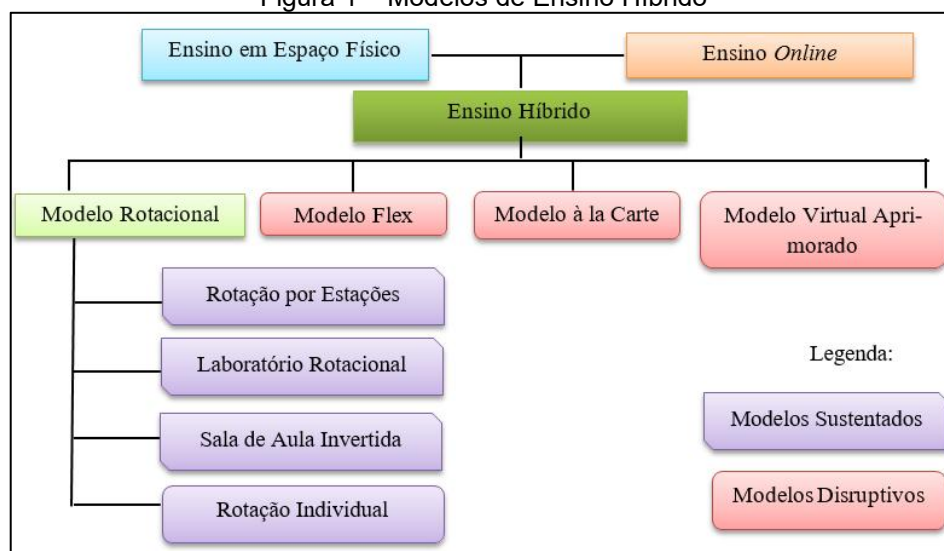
Figura 1 – Modelos de Ensino Híbrido

Ensino em Espaço Físico

Ensino *Online*

Ensino Híbrido

Modelo Rotacional

Modelo Flex

Modelo à la Carte

Modelo Virtual Aprimorado

Rotação por Estações

Laboratório Rotacional

Sala de Aula Invertida

Rotação Individual

Legenda:

Modelos Sustentados

Modelos Disruptivos